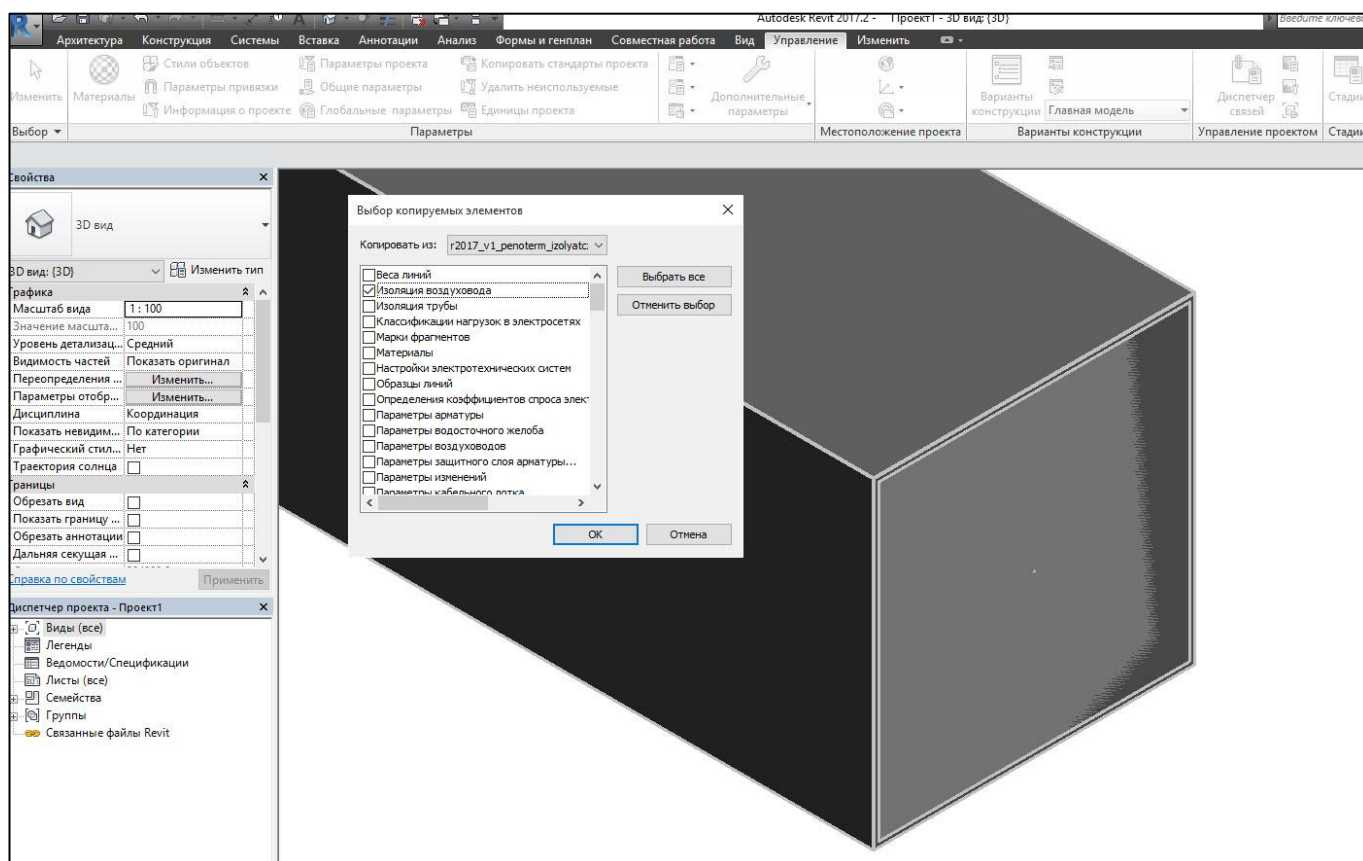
Autodesk Revit 2017.2 - Проект1 - 3D вид: {3D}

Введите ключев

Архитектура Конструкция Системы Вставка Аннотации Анализ Формы и генплан Совместная работа Вид Управление Изменить

Изменить Материалы Стили объектов Параметры привязки Информация о проекте Параметры проекта Общие параметры Глобальные параметры Копировать стандарты проекта Удалить неиспользуемые Единицы проекта Дополнительные параметры Варианты конструкции Главная модель Диспетчер связей Стади

Выбор Параметры Местоположение проекта Варианты конструкции Управление проектом Стади

Свойства

3D вид

3D вид: {3D} Изменить тип

Графика

| Масштаб вида | 1 : 100 |
|---|---|
| Значение масшта... | 100 |
| Уровень детализац... | Средний |
| Видимость частей | Показать оригинал |
| Переопределения ... | Изменить... |
| Параметры отобр... | Изменить... |
| Дисциплина | Координация |
| Показать невидим... | По категории |
| Графический стил... | Нет |
| Траектория солнца | ☐ |

Границы

| Обрезать вид | ☐ |
|---|---|
| Показать границу ... | ☐ |
| Обрезать аннотации | ☐ |
| Дальняя секущая ... | ☐ |

Справка по свойствам Применить

Диспетчер проекта - Проект1

Виды (все)
Легенды
Ведомости/Спецификации
Листы (все)
Семейства
Группы
Связанные файлы Revit

Выбор копируемых элементов

Копировать из: r2017_v1_penoterm_izolyatc

☐ Веса линий
☑ Изоляция воздуховода
☐ Изоляция трубы
☐ Классификации нагрузок в электросетях
☐ Марки фрагментов
☐ Материалы
☐ Настройки электротехнических систем
☐ Образцы линий
☐ Определения коэффициентов спроса элект
☐ Параметры арматуры
☐ Параметры водосточного желоба
☐ Параметры воздуховодов
☐ Параметры защитного слоя арматуры...
☐ Параметры изменений
☐ Параметры кабельного лотка

Выбрать все
Отменить выбор

OK Отмена